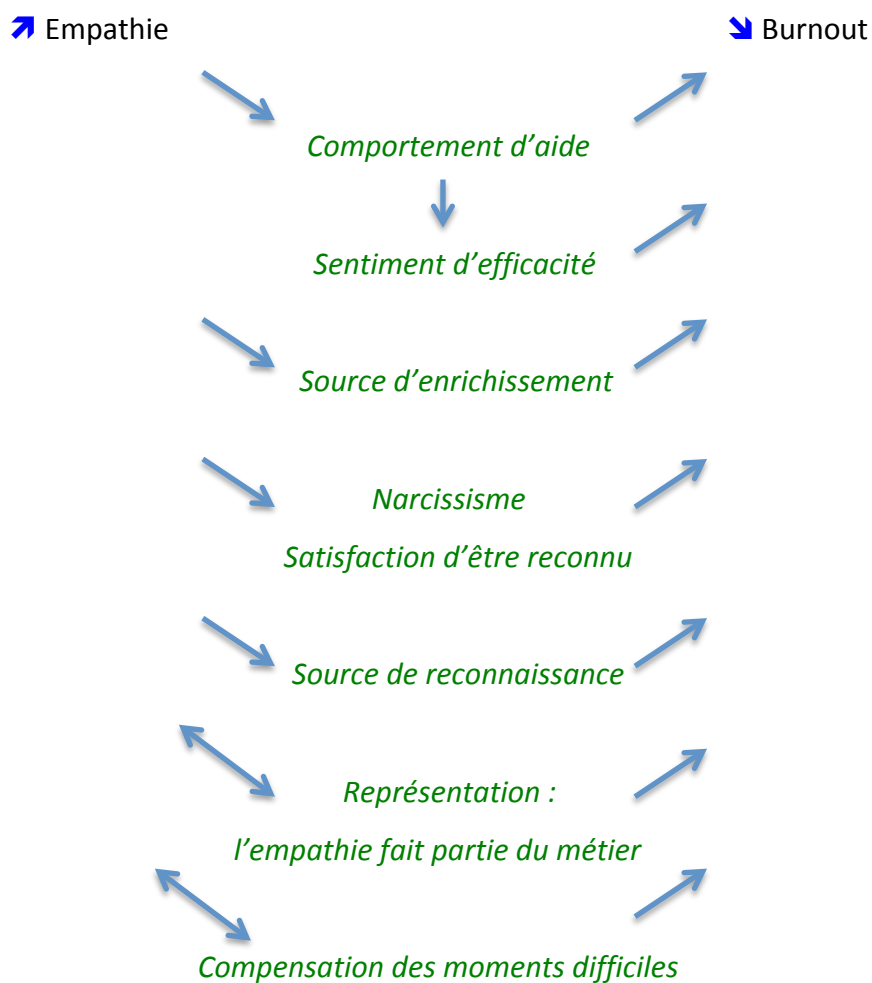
↗ Empathie

↘ Burnout

Comportement d’aide

Sentiment d’efficacité

Source d’enrichissement

Narcissisme

Satisfaction d’être reconnu

Source de reconnaissance

Représentation :

l’empathie fait partie du métier

Compensation des moments difficiles